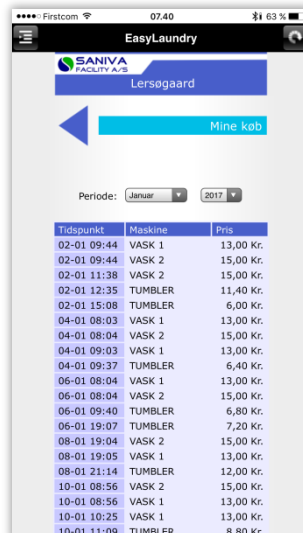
●●●●○ Firstcom 07.40 63 %

EasyLaundry

SANIVA FACILITY A/S

Lersøgaard

Mine køb

Periode: Januar 2017

| Tidspunkt | Maskine | Pris |
|---|---|---|
| 02-01 09:44 | VASK 1 | 13,00 Kr. |
| 02-01 09:44 | VASK 2 | 15,00 Kr. |
| 02-01 11:38 | VASK 2 | 15,00 Kr. |
| 02-01 12:35 | TUMBLER | 11,40 Kr. |
| 02-01 15:08 | TUMBLER | 6,00 Kr. |
| 04-01 08:03 | VASK 1 | 13,00 Kr. |
| 04-01 08:04 | VASK 2 | 15,00 Kr. |
| 04-01 09:03 | VASK 1 | 13,00 Kr. |
| 04-01 09:37 | TUMBLER | 6,40 Kr. |
| 06-01 08:04 | VASK 1 | 13,00 Kr. |
| 06-01 08:04 | VASK 2 | 15,00 Kr. |
| 06-01 09:40 | TUMBLER | 6,80 Kr. |
| 06-01 19:07 | TUMBLER | 7,20 Kr. |
| 08-01 19:04 | VASK 2 | 15,00 Kr. |
| 08-01 19:05 | VASK 1 | 13,00 Kr. |
| 08-01 21:14 | TUMBLER | 12,00 Kr. |
| 10-01 08:56 | VASK 2 | 15,00 Kr. |
| 10-01 08:56 | VASK 1 | 13,00 Kr. |
| 10-01 10:25 | VASK 1 | 13,00 Kr. |
| 10-01 11:09 | TUMBLER | 8,80 Kr. |